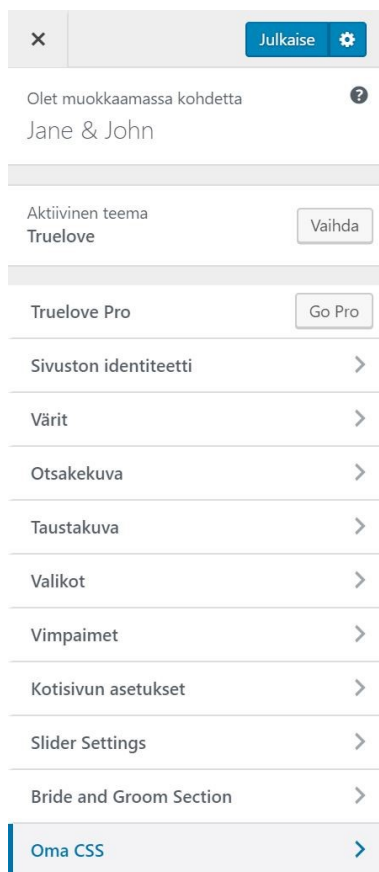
×

Julkaise

Olet muokkaamassa kohdetta

Jane & John

Aktiivinen teema
Truelove

Vaihda

Truelove Pro

Go Pro

Sivuston identiteetti

Värit

Otsakekuva

Taustakuva

Valikot

Vimpaimet

Kotisivun asetukset

Slider Settings

Bride and Groom Section

Oma CSS